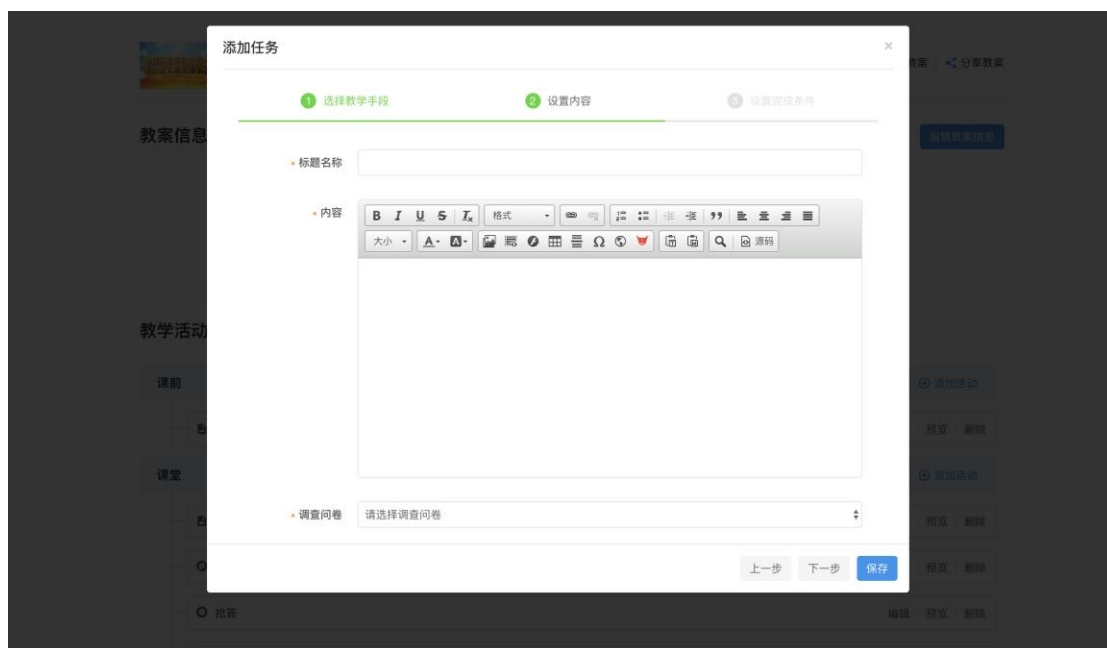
添加任务

×

1 选择教学手段

2 设置内容

3 设置完成条件

• 标题名称

• 内容

B I U S $I_x$ 格式

大小 A· A· Ω 源码

• 调查问卷

请选择调查问卷

上一步 下一步 保存

教案信息

教学活动

课前

课堂

教案 | 分享教案

编辑教案信息

⊕ 添加活动

预览 删除

⊕ 添加活动

预览 删除

预览 删除

抢答

编辑 预览 删除